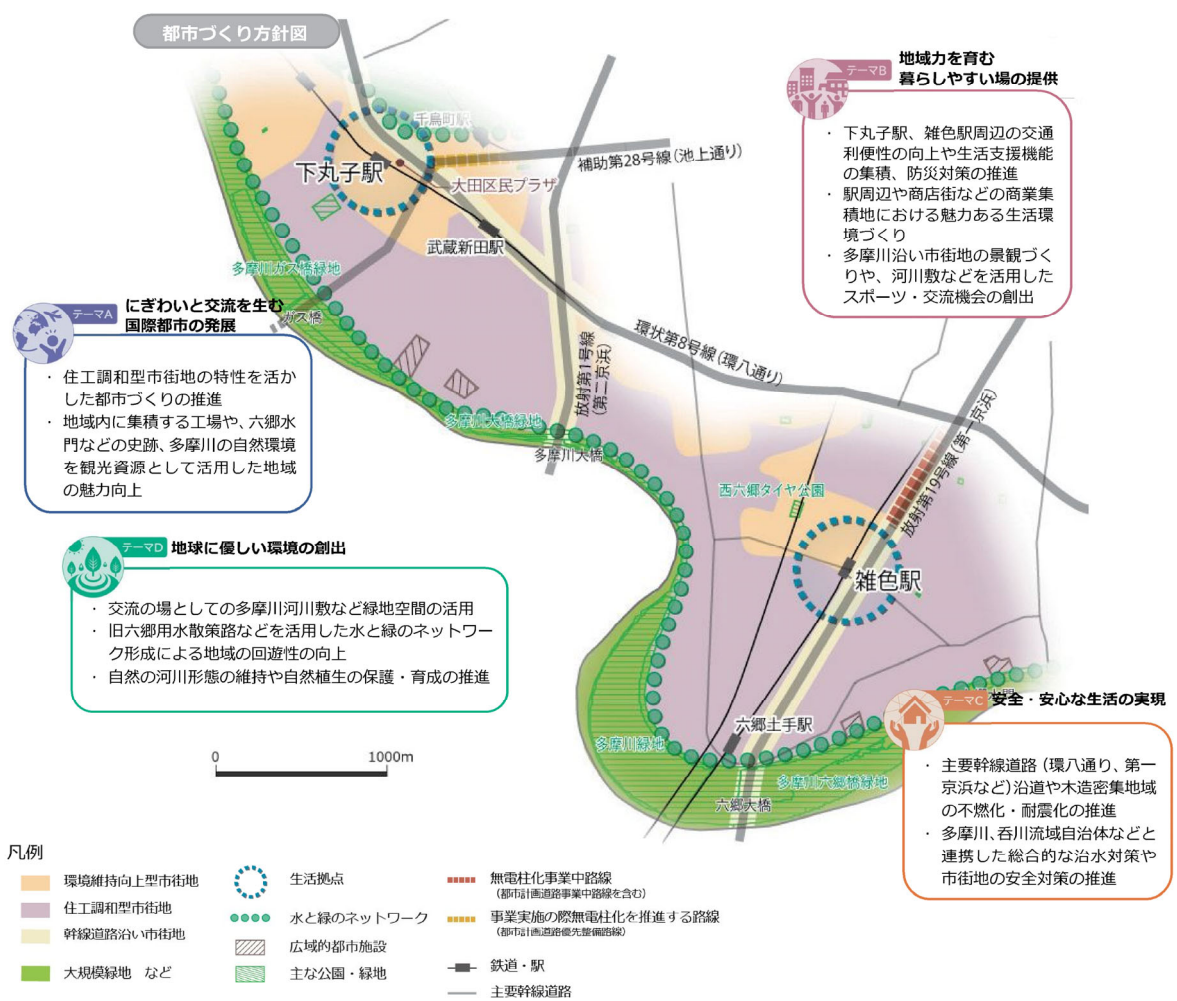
都市づくり方針図

テーマB 地域力を育む暮らしやすい場の提供
・下丸子駅、雑色駅周辺の交通利便性の向上や生活支援機能の集積、防災対策の推進
・駅周辺や商店街などの商業集積地における魅力ある生活環境づくり
・多摩川沿い市街地の景観づくりや、河川敷などを活用したスポーツ・交流機会の創出

テーマA にぎわいと交流を生む国際都市の発展
・住工調和型市街地の特性を活かした都市づくりの推進
・地域内に集積する工場や、六郷水門などの史跡、多摩川の自然環境を観光資源として活用した地域の魅力向上

テーマD 地球に優しい環境の創出
・交流の場としての多摩川河川敷など緑地空間の活用
・旧六郷用水散策路などを活用した水と緑のネットワーク形成による地域の回遊性の向上
・自然の河川形態の維持や自然植生の保護・育成の推進

テーマC 安全・安心な生活の実現
・主要幹線道路（環八通り、第一京浜など）沿道や木造密集地域の不燃化・耐震化の推進
・多摩川、呑川流域自治体などと連携した総合的な治水対策や市街地の安全対策の推進

千鳥町駅
下丸子駅
補助第28号線（池上通り）
大田区民プラザ
武蔵新田駅
多摩川ガス橋緑地
ガス橋
環状第8号線（環八通り）
放射第1号線（第二京浜）
多摩川大橋緑地
多摩川大橋
西六郷タイヤ公園
放射第19号線（第一京浜）
雑色駅
六郷土手駅
多摩川緑地
多摩川六郷橋緑地
六郷大橋
0
1000m

凡例
環境維持向上型市街地
住工調和型市街地
幹線道路沿い市街地
大規模緑地 など
生活拠点
水と緑のネットワーク
広域的都市施設
主な公園・緑地
無電柱化事業中路線（都市計画道路事業中路線を含む）
事業実施の際無電柱化を推進する路線（都市計画道路優先整備路線）
鉄道・駅
主要幹線道路